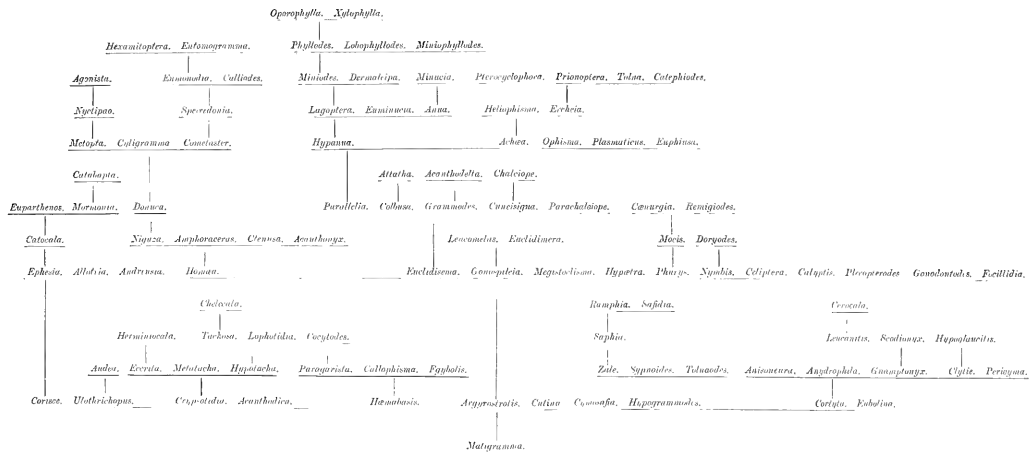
Oporophylla. Xylophylla.

Hexamitoptera. Entomogramma.

Phyllodes. Lobophyllodes. Miniophyllodes.

Eumonodia. Calliodes.

Agonista.

Miniodes. Dermaleipa. Minucia. Pterocyclophora. Prionoptera. Tolna. Catephiodes.

Spiredonia.

Nyctipao.

Lagoptera. Euminucia. Anua.

Heliophisma. Ercheia.

Metopta. Caligramma. Cometaster.

Hypanua.

Achæa. Ophisma. Plasmaticus. Euphinsa.

Catabapta.

Attatha. Acantholeltia. Chalciope.

Euparthenos. Mormonia.

Daona.

Parallelia. Colbusa. Grammodes. Cuneisigna. Parachalciope.

Cænurgia. Remigiodes.

Catocala.

Niguza. Amphoraceras. Ulenusa. Acanthonyx.

Leucanelas. Euclidimera.

Mocis. Doryodes.

Ephesia. Allotria. Andrenisa. Homaa.

Euclidisema. Gonopleia. Megistoclisma. Hypætra. Pharys. Nymbis. Celiptera. Calyptis. Plecopterodes Gonodontodes. Focillidia.

Chalciata.

Hermineocala. Tarkosa. Lophotidia. Cocytodes.

Remphia. Safidia.

Cerocala.

Saphia.

Leucanitis. Scodionyx. Hypoglaucitis.

Andes. Eccrita. Metatacha. Hypotacha. Pandesma. Callophisma. Egybolis.

Zale. Sypnoides. Toluaodes.

Anisoneura. Anydrophila. Gnamptonyx. Clytie. Perigyma.

Corisce. Ulotrichopus. Crypsotidia. Acanthodica. Hæmabasis.

Argyrostrotis. Catina. Coenocefia. Hypogrammodes.

Cortyta. Ezholina.

Matigramma.